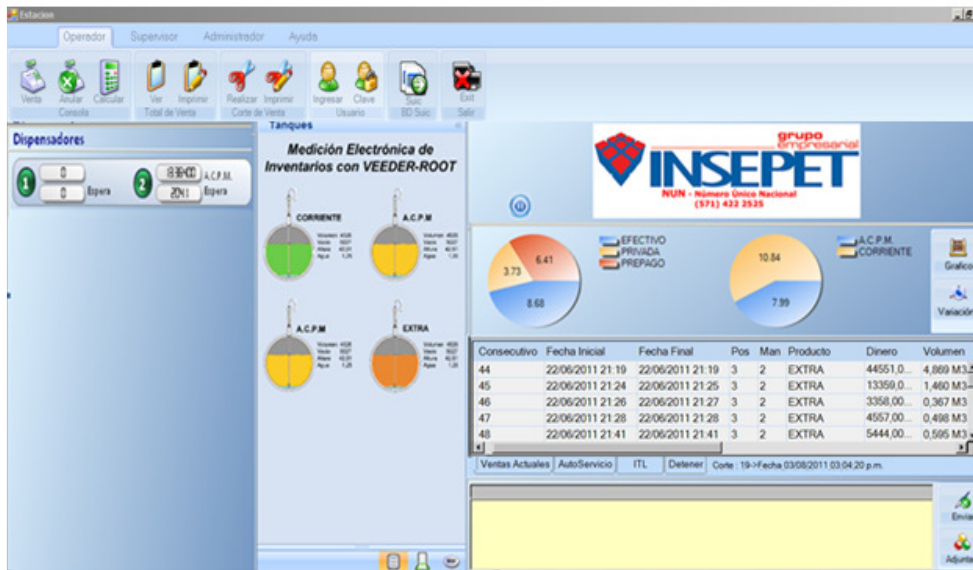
Estacion

Operador Supervisor Administrador Ayuda

Venta Anular Calcular
Consola
Ver Imprimir
Total de Venta
Realizar Imprimir
Corte de Venta
Ingresar Clave
Usuario
Suic
BD Suic
Exit
Salir

Dispensadores

1 0 0 Espera
2 8.8640 A.C.P.M. 2741 Espera

Tanques

Medición Electrónica de Inventarios con VEEDER-ROOT

CORRIENTE
A.C.P.M
A.C.P.M
EXTRA

grupo empresarial
INSEPET
NUN - Número Único Nacional
(571) 422 2525

6.41
3.73
8.68
EFECTIVO
PRIVADA
PREPAGO

10.84
7.99
A.C.P.M.
CORRIENTE

Grafico
Variación

| Consecutivo | Fecha Inicial | Fecha Final | Pos | Man | Producto | Dinero | Volumen |
|---|---|---|---|---|---|---|---|
| 44 | 22/06/2011 21:19 | 22/06/2011 21:19 | 3 | 2 | EXTRA | 44551,0... | 4,869 M3 |
| 45 | 22/06/2011 21:24 | 22/06/2011 21:25 | 3 | 2 | EXTRA | 13359,0... | 1,460 M3 |
| 46 | 22/06/2011 21:26 | 22/06/2011 21:27 | 3 | 2 | EXTRA | 3358,00... | 0,367 M3 |
| 47 | 22/06/2011 21:28 | 22/06/2011 21:28 | 3 | 2 | EXTRA | 4557,00... | 0,498 M3 |
| 48 | 22/06/2011 21:41 | 22/06/2011 21:41 | 3 | 2 | EXTRA | 5444,00... | 0,595 M3 |

Ventas Actuales AutoServicio ITL Detener Corte : 19->Fecha 03/08/2011 03:04:20 p.m.

Enviar
Adjuntar